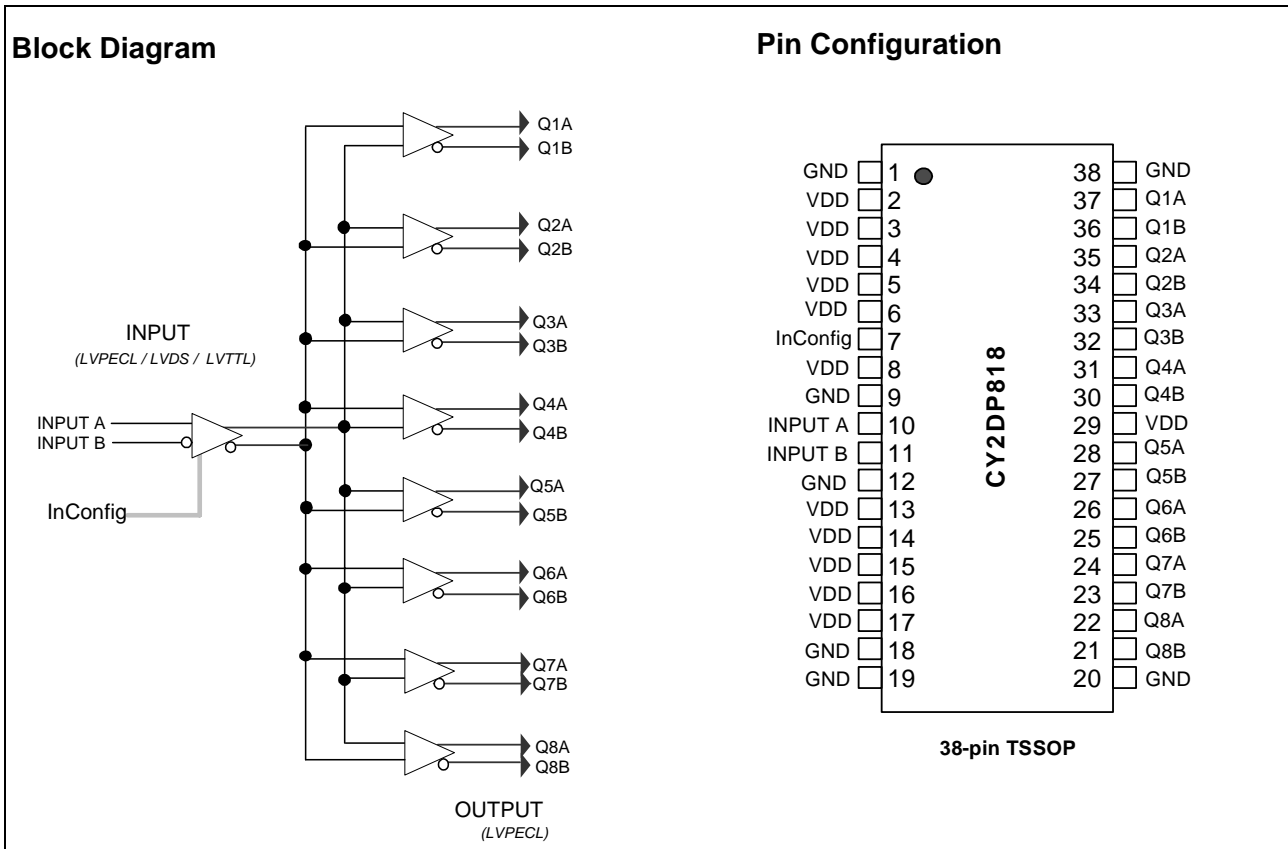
Block Diagram

Q1A
Q1B
Q2A
Q2B
Q3A
Q3B
INPUT
(LVPECL / LVDS / LVTTL)
INPUT A
INPUT B
Q4A
Q4B
Q5A
Q5B
InConfig
Q6A
Q6B
Q7A
Q7B
Q8A
Q8B
OUTPUT
(LVPECL)

Pin Configuration

| | | | |
|---|---|---|---|
| GND | 1 | 38 | GND |
| VDD | 2 | 37 | Q1A |
| VDD | 3 | 36 | Q1B |
| VDD | 4 | 35 | Q2A |
| VDD | 5 | 34 | Q2B |
| VDD | 6 | 33 | Q3A |
| InConfig | 7 | 32 | Q3B |
| VDD | 8 | 31 | Q4A |
| GND | 9 | 30 | Q4B |
| INPUT A | 10 | 29 | VDD |
| INPUT B | 11 | 28 | Q5A |
| GND | 12 | 27 | Q5B |
| VDD | 13 | 26 | Q6A |
| VDD | 14 | 25 | Q6B |
| VDD | 15 | 24 | Q7A |
| VDD | 16 | 23 | Q7B |
| VDD | 17 | 22 | Q8A |
| GND | 18 | 21 | Q8B |
| GND | 19 | 20 | GND |

CY2DP818

38-pin TSSOP